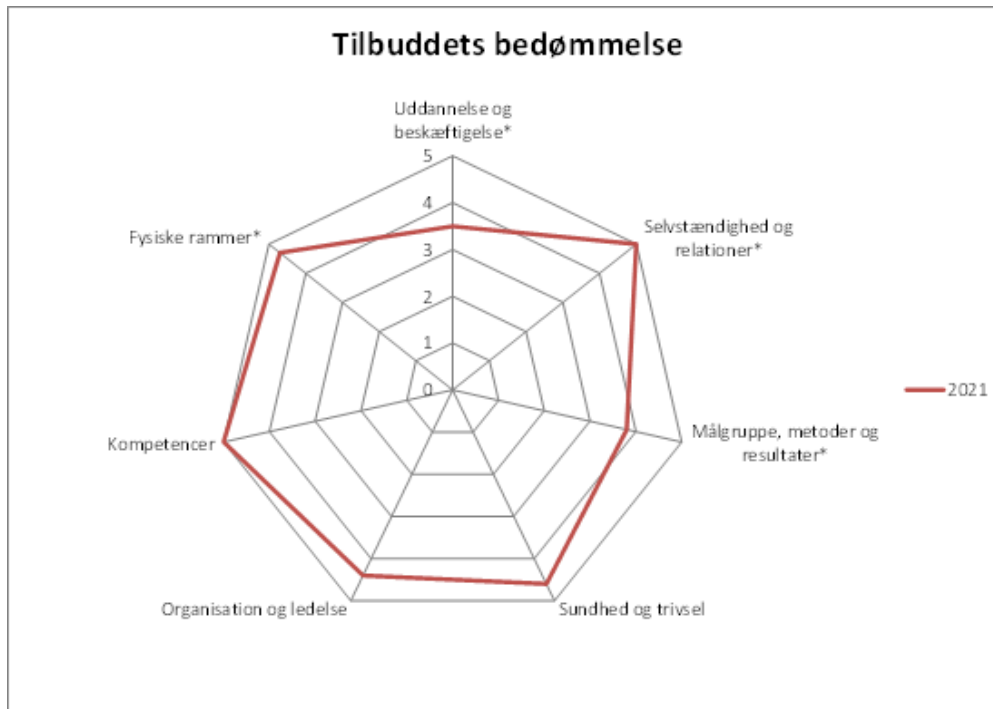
Tilbuddets bedømmelse

Uddannelse og beskæftigelse*

5

4

3

2

1

0

Selvstændighed og relationer*

Målgruppe, metoder og resultater*

Sundhed og trivsel

Organisation og ledelse

Kompetencer

Fysiske rammer*

2021